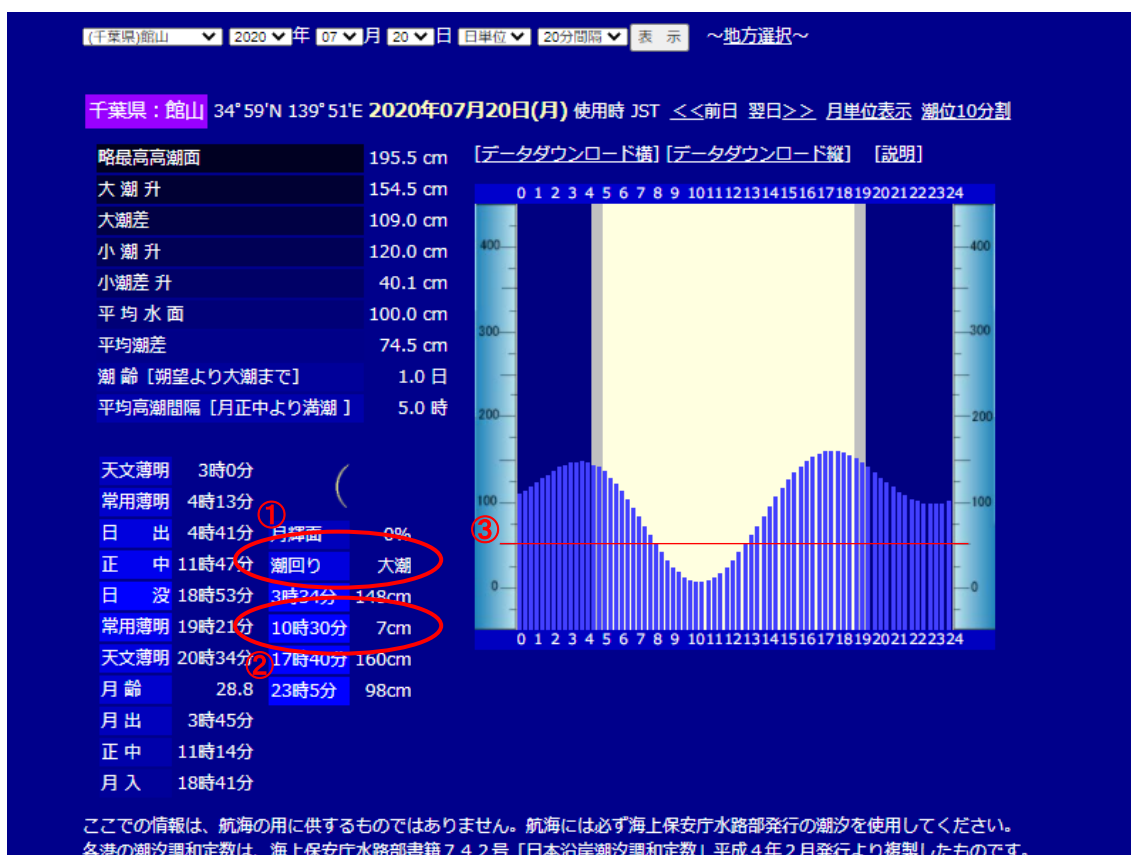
(千葉県)館山 2020年 07月 20日 日単位 20分間隔 表示 ~地方選択~

千葉県：館山 34°59'N 139°51'E 2020年07月20日(月) 使用時 JST <<前日 翌日>> 月単位表示 潮位10分割

| | |
|---|---|
| 略最高高潮面 | 195.5 cm |
| 大潮升 | 154.5 cm |
| 大潮差 | 109.0 cm |
| 小潮升 | 120.0 cm |
| 小潮差升 | 40.1 cm |
| 平均水面 | 100.0 cm |
| 平均潮差 | 74.5 cm |
| 潮齢［朔望より大潮まで］ | 1.0 日 |
| 平均高潮間隔［月正中より満潮］ | 5.0 時 |

[データダウンロード横] [データダウンロード縦] [説明]

0 1 2 3 4 5 6 7 8 9 10 11 12 13 14 15 16 17 18 19 20 21 22 23 24
400 300 200 100 0
③

| | |
|---|---|
| 天文薄明 | 3時0分 |
| 常用薄明 | 4時13分 |
| 日出 | 4時41分 |
| 正中 | 11時47分 |
| 日没 | 18時53分 |
| 常用薄明 | 19時21分 |
| 天文薄明 | 20時34分 |
| 月齢 | 28.8 |
| 月出 | 3時45分 |
| 正中 | 11時14分 |
| 月入 | 18時41分 |

①
| | |
|---|---|
| 月輝面 | 0% |
| 潮回り | 大潮 |
| 3時34分 | 148cm |
| 10時30分 | 7cm |
| 17時40分 | 160cm |
| 23時5分 | 98cm |
②

ここでの情報は、航海の用に供するものではありません。航海には必ず海上保安庁水路部発行の潮汐を使用してください。
各港の潮汐調和定数は、海上保安庁水路部書籍742号［日本沿岸潮汐調和定数］平成4年2月発行より複製したものです。